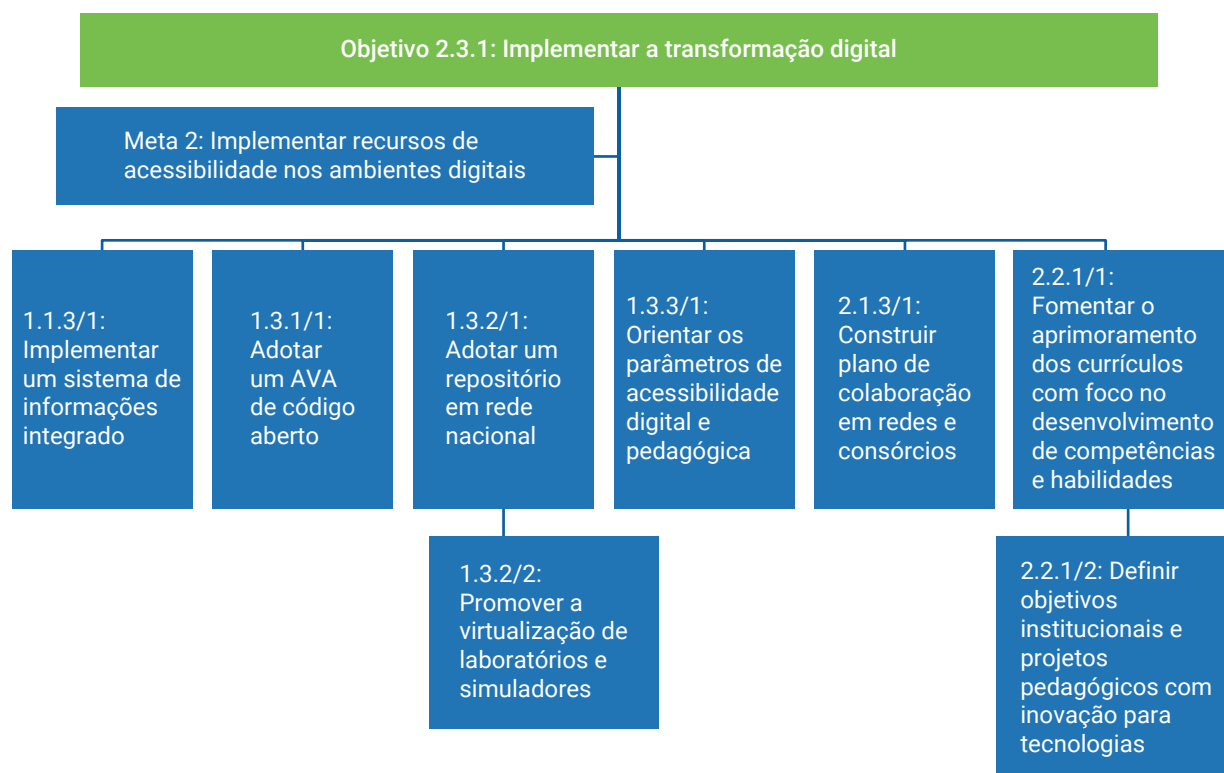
Objetivo 2.3.1: Implementar a transformação digital

Meta 2: Implementar recursos de acessibilidade nos ambientes digitais

1.1.3/1: Implementar um sistema de informações integrado

1.3.1/1: Adotar um AVA de código aberto

1.3.2/1: Adotar um repositório em rede nacional

1.3.2/2: Promover a virtualização de laboratórios e simuladores

1.3.3/1: Orientar os parâmetros de acessibilidade digital e pedagógica

2.1.3/1: Construir plano de colaboração em redes e consórcios

2.2.1/1: Fomentar o aprimoramento dos currículos com foco no desenvolvimento de competências e habilidades

2.2.1/2: Definir objetivos institucionais e projetos pedagógicos com inovação para tecnologias